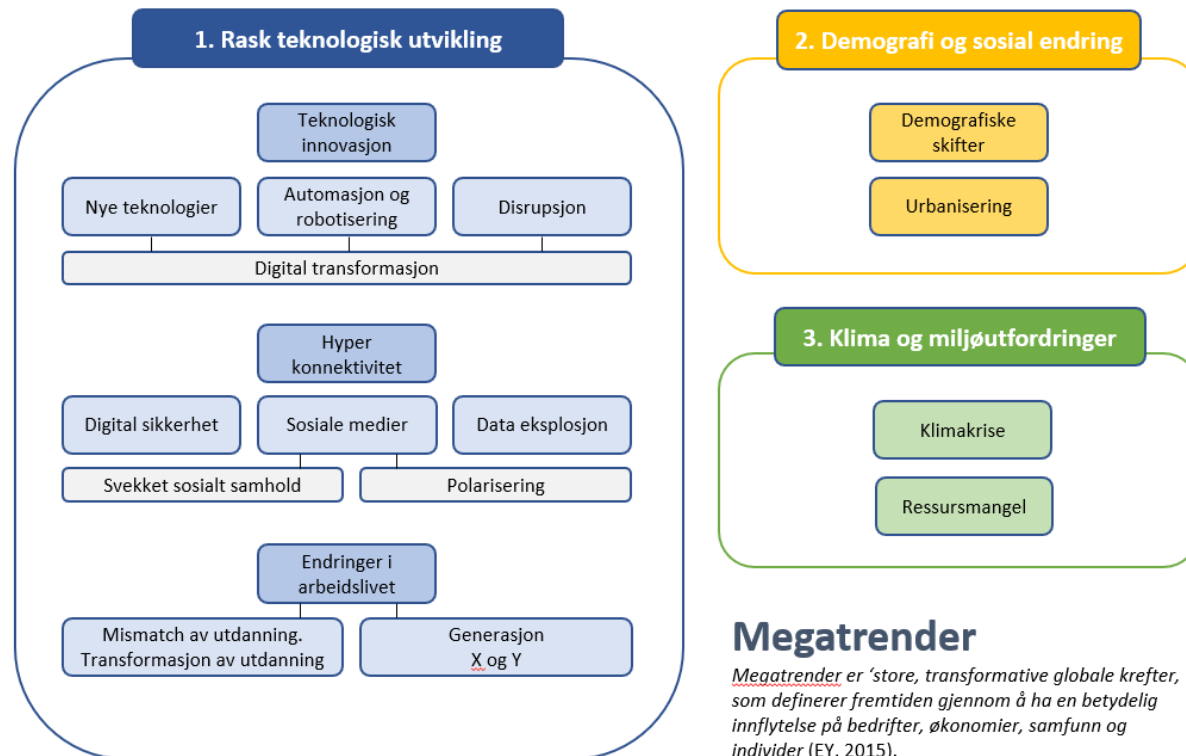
1. Rask teknologisk utvikling

Teknologisk innovasjon

Nye teknologier

Automasjon og robotisering

Disrupsjon

Digital transformasjon

Hyper konnektivitet

Digital sikkerhet

Sosiale medier

Data eksplosjon

Svekket sosialt samhold

Polarisering

Endringer i arbeidslivet

Mismatch av utdanning. Transformasjon av utdanning

Generasjon X og Y

2. Demografi og sosial endring

Demografiske skifter

Urbanisering

3. Klima og miljøutfordringer

Klimakrise

Ressursmangel

Megatrender

Megatrender er 'store, transformative globale krefter, som definerer fremtiden gjennom å ha en betydelig innflytelse på bedrifter, økonomier, samfunn og individer (EY, 2015).